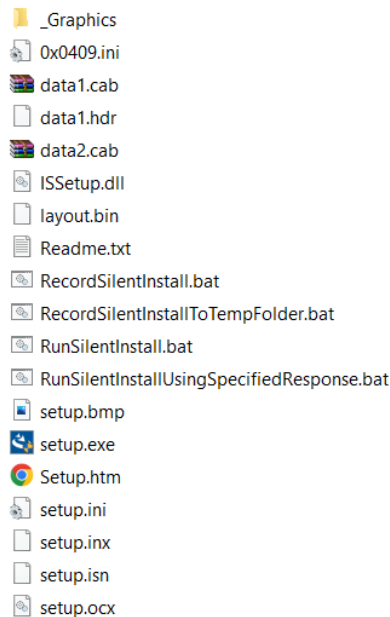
_Graphics
0x0409.ini
data1.cab
data1.hdr
data2.cab
ISSetup.dll
layout.bin
Readme.txt
RecordSilentInstall.bat
RecordSilentInstallToTempFolder.bat
RunSilentInstall.bat
RunSilentInstallUsingSpecifiedResponse.bat
setup.bmp
setup.exe
Setup.htm
setup.ini
setup.inx
setup.isn
setup.ocx